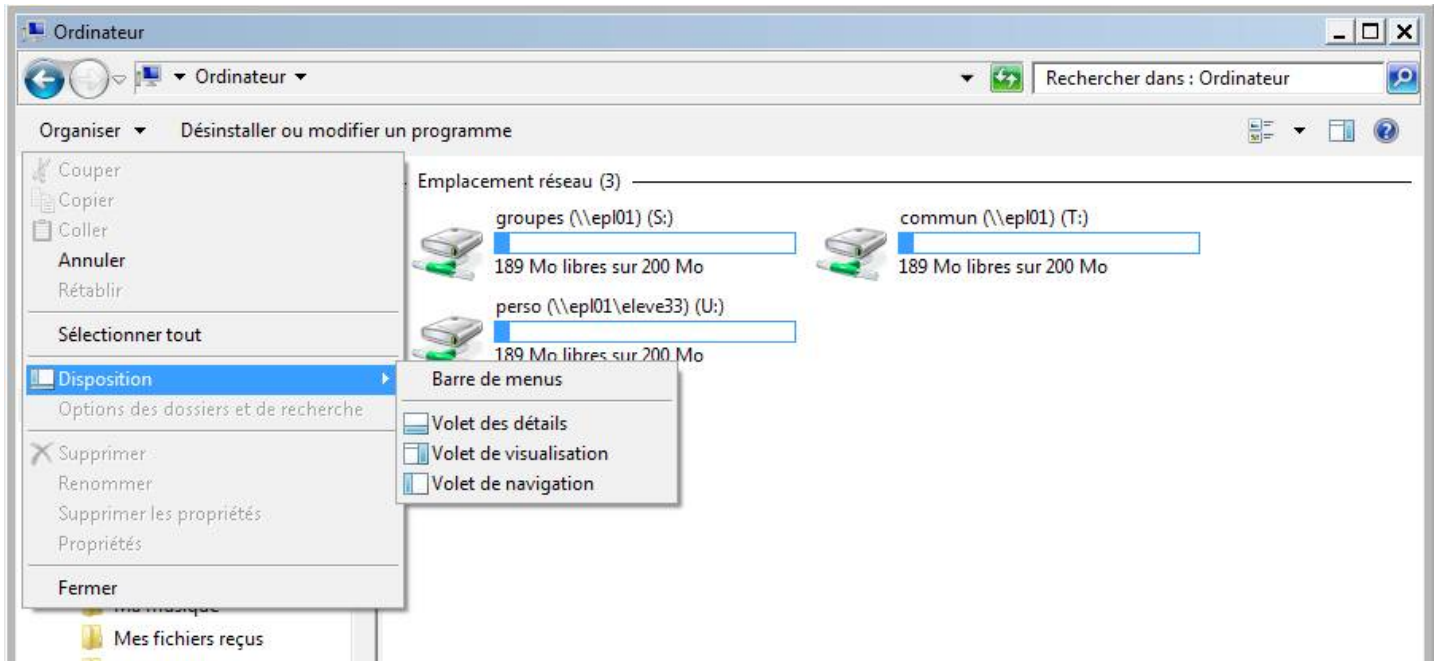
Ordinateur

Ordinateur

Rechercher dans : Ordinateur

Organiser Désinstaller ou modifier un programme

Couper
Copier
Coller
Annuler
Rétablir
Sélectionner tout
Disposition
Options des dossiers et de recherche
Supprimer
Renommer
Supprimer les propriétés
Propriétés
Fermer

Barre de menus
Volet des détails
Volet de visualisation
Volet de navigation

Emplacement réseau (3)

groupes (\\epl01) (S:)
189 Mo libres sur 200 Mo

commun (\\epl01) (T:)
189 Mo libres sur 200 Mo

perso (\\epl01\eleve33) (U:)
189 Mo libres sur 200 Mo

Ma musique
Mes fichiers reçus